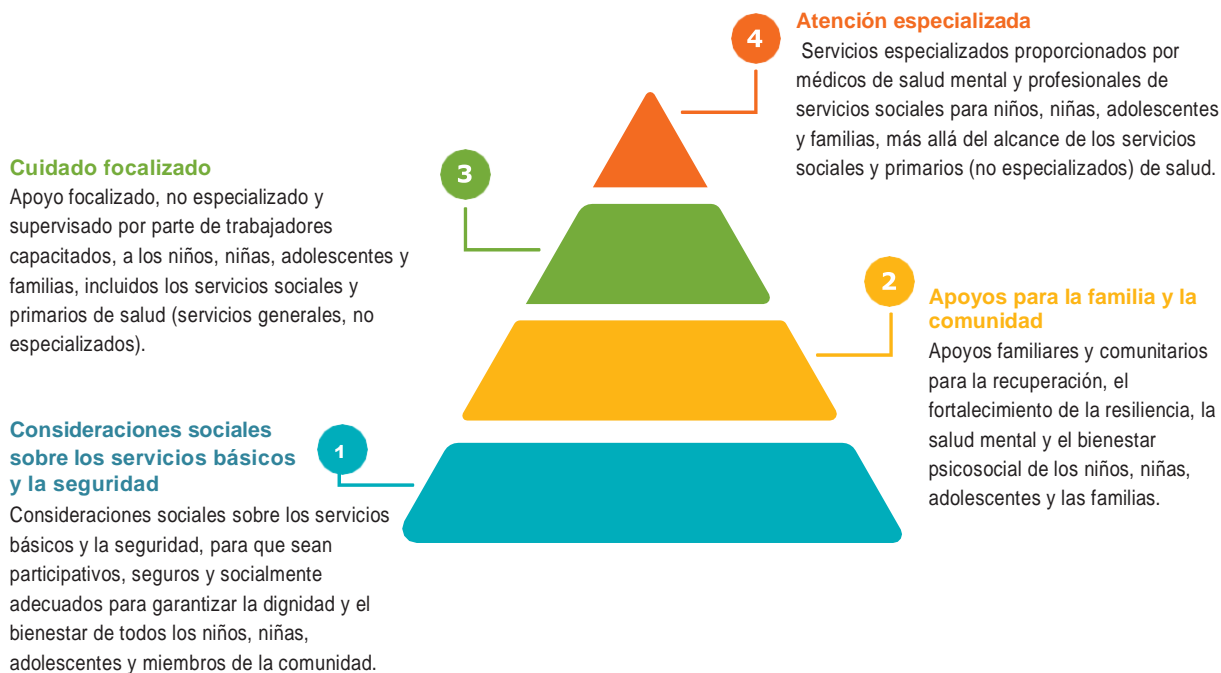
4

Atención especializada

Servicios especializados proporcionados por médicos de salud mental y profesionales de servicios sociales para niños, niñas, adolescentes y familias, más allá del alcance de los servicios sociales y primarios (no especializados) de salud.

3

Cuidado focalizado

Apoyo focalizado, no especializado y supervisado por parte de trabajadores capacitados, a los niños, niñas, adolescentes y familias, incluidos los servicios sociales y primarios de salud (servicios generales, no especializados).

2

Apoyos para la familia y la comunidad

Apoyos familiares y comunitarios para la recuperación, el fortalecimiento de la resiliencia, la salud mental y el bienestar psicosocial de los niños, niñas, adolescentes y las familias.

1

Consideraciones sociales sobre los servicios básicos y la seguridad

Consideraciones sociales sobre los servicios básicos y la seguridad, para que sean participativos, seguros y socialmente adecuados para garantizar la dignidad y el bienestar de todos los niños, niñas, adolescentes y miembros de la comunidad.